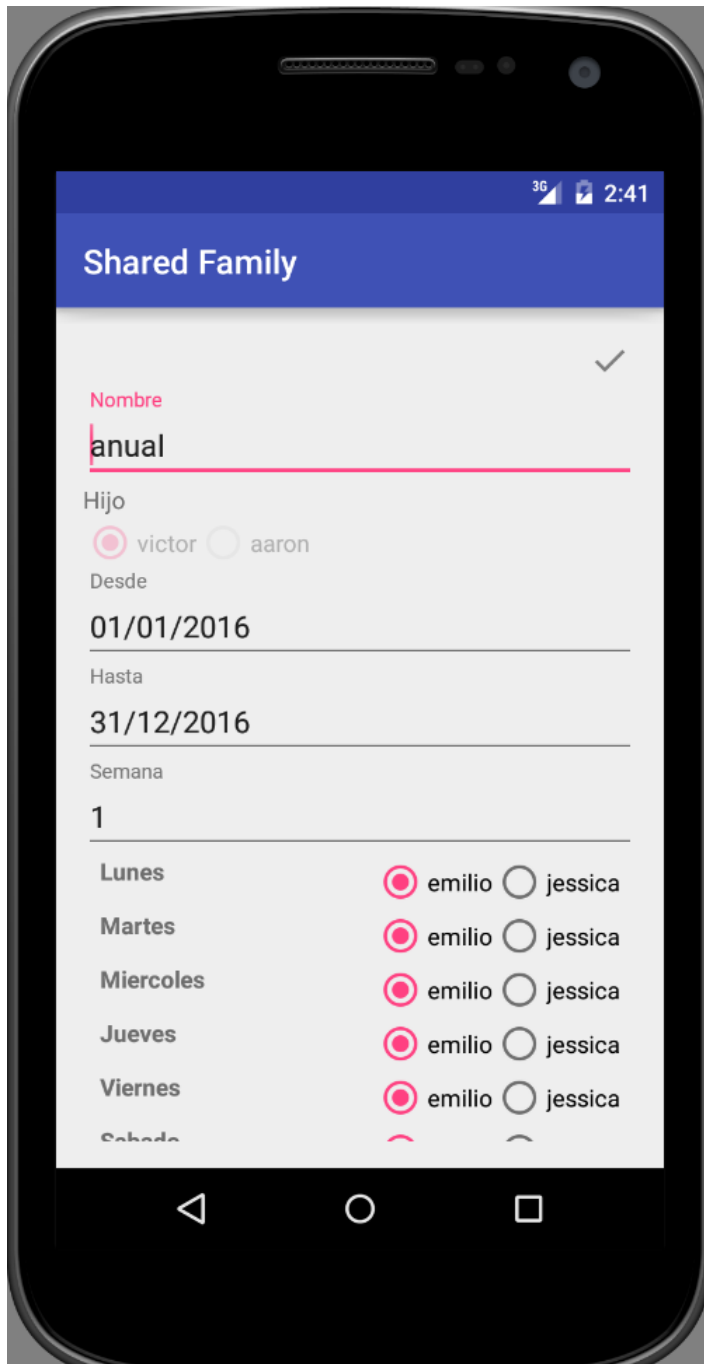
3G 2:41

Shared Family

Nombre
anual

Hijo
victor aaron

Desde
01/01/2016

Hasta
31/12/2016

Semana
1

Lunes emilio jessica
Martes emilio jessica
Miercoles emilio jessica
Jueves emilio jessica
Viernes emilio jessica
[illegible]